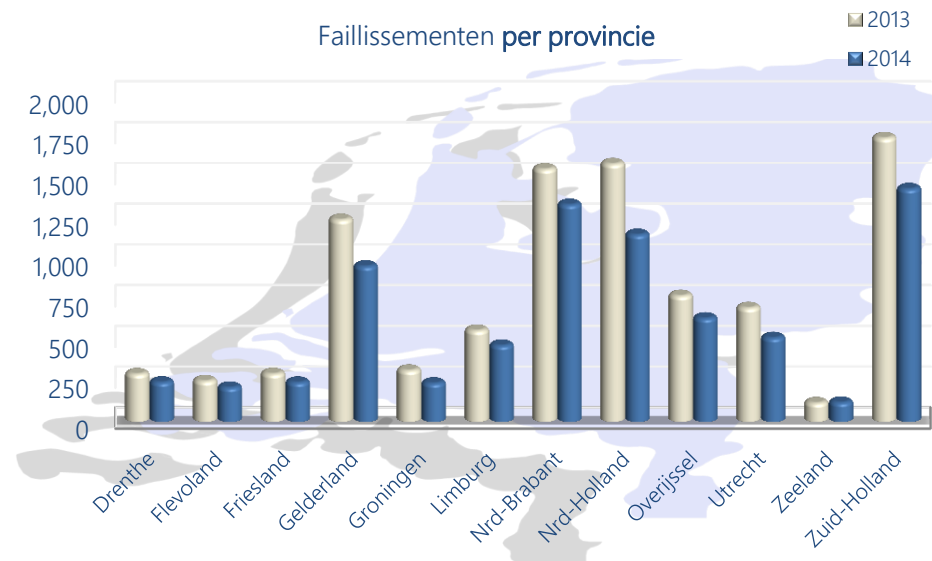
Faillissementen per provincie

2013
2014

2,000
1,750
1,500
1,250
1,000
750
500
250
0

Drenthe
Flevoland
Friesland
Gelderland
Groningen
Limburg
Nrd-Brabant
Nrd-Holland
Overijssel
Utrecht
Zeeland
Zuid-Holland